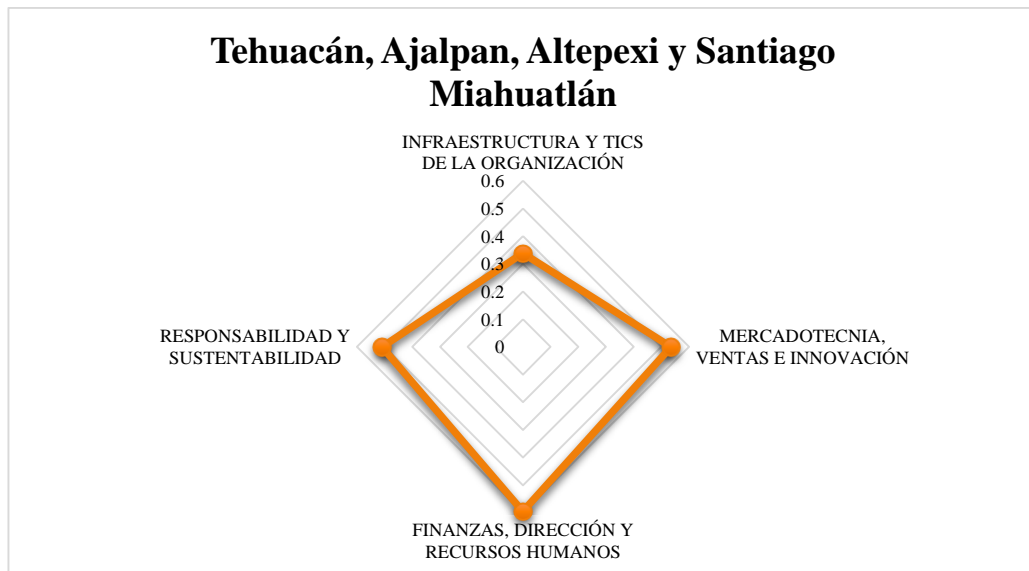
Tehuacán, Ajalpan, Altepexi y Santiago Miahuatlán

INFRAESTRUCTURA Y TICS DE LA ORGANIZACIÓN

0.6
0.5
0.4
0.3
0.2
0.1
0

RESPONSABILIDAD Y SUSTENTABILIDAD

MERCADOTECNIA, VENTAS E INNOVACIÓN

FINANZAS, DIRECCIÓN Y RECURSOS HUMANOS